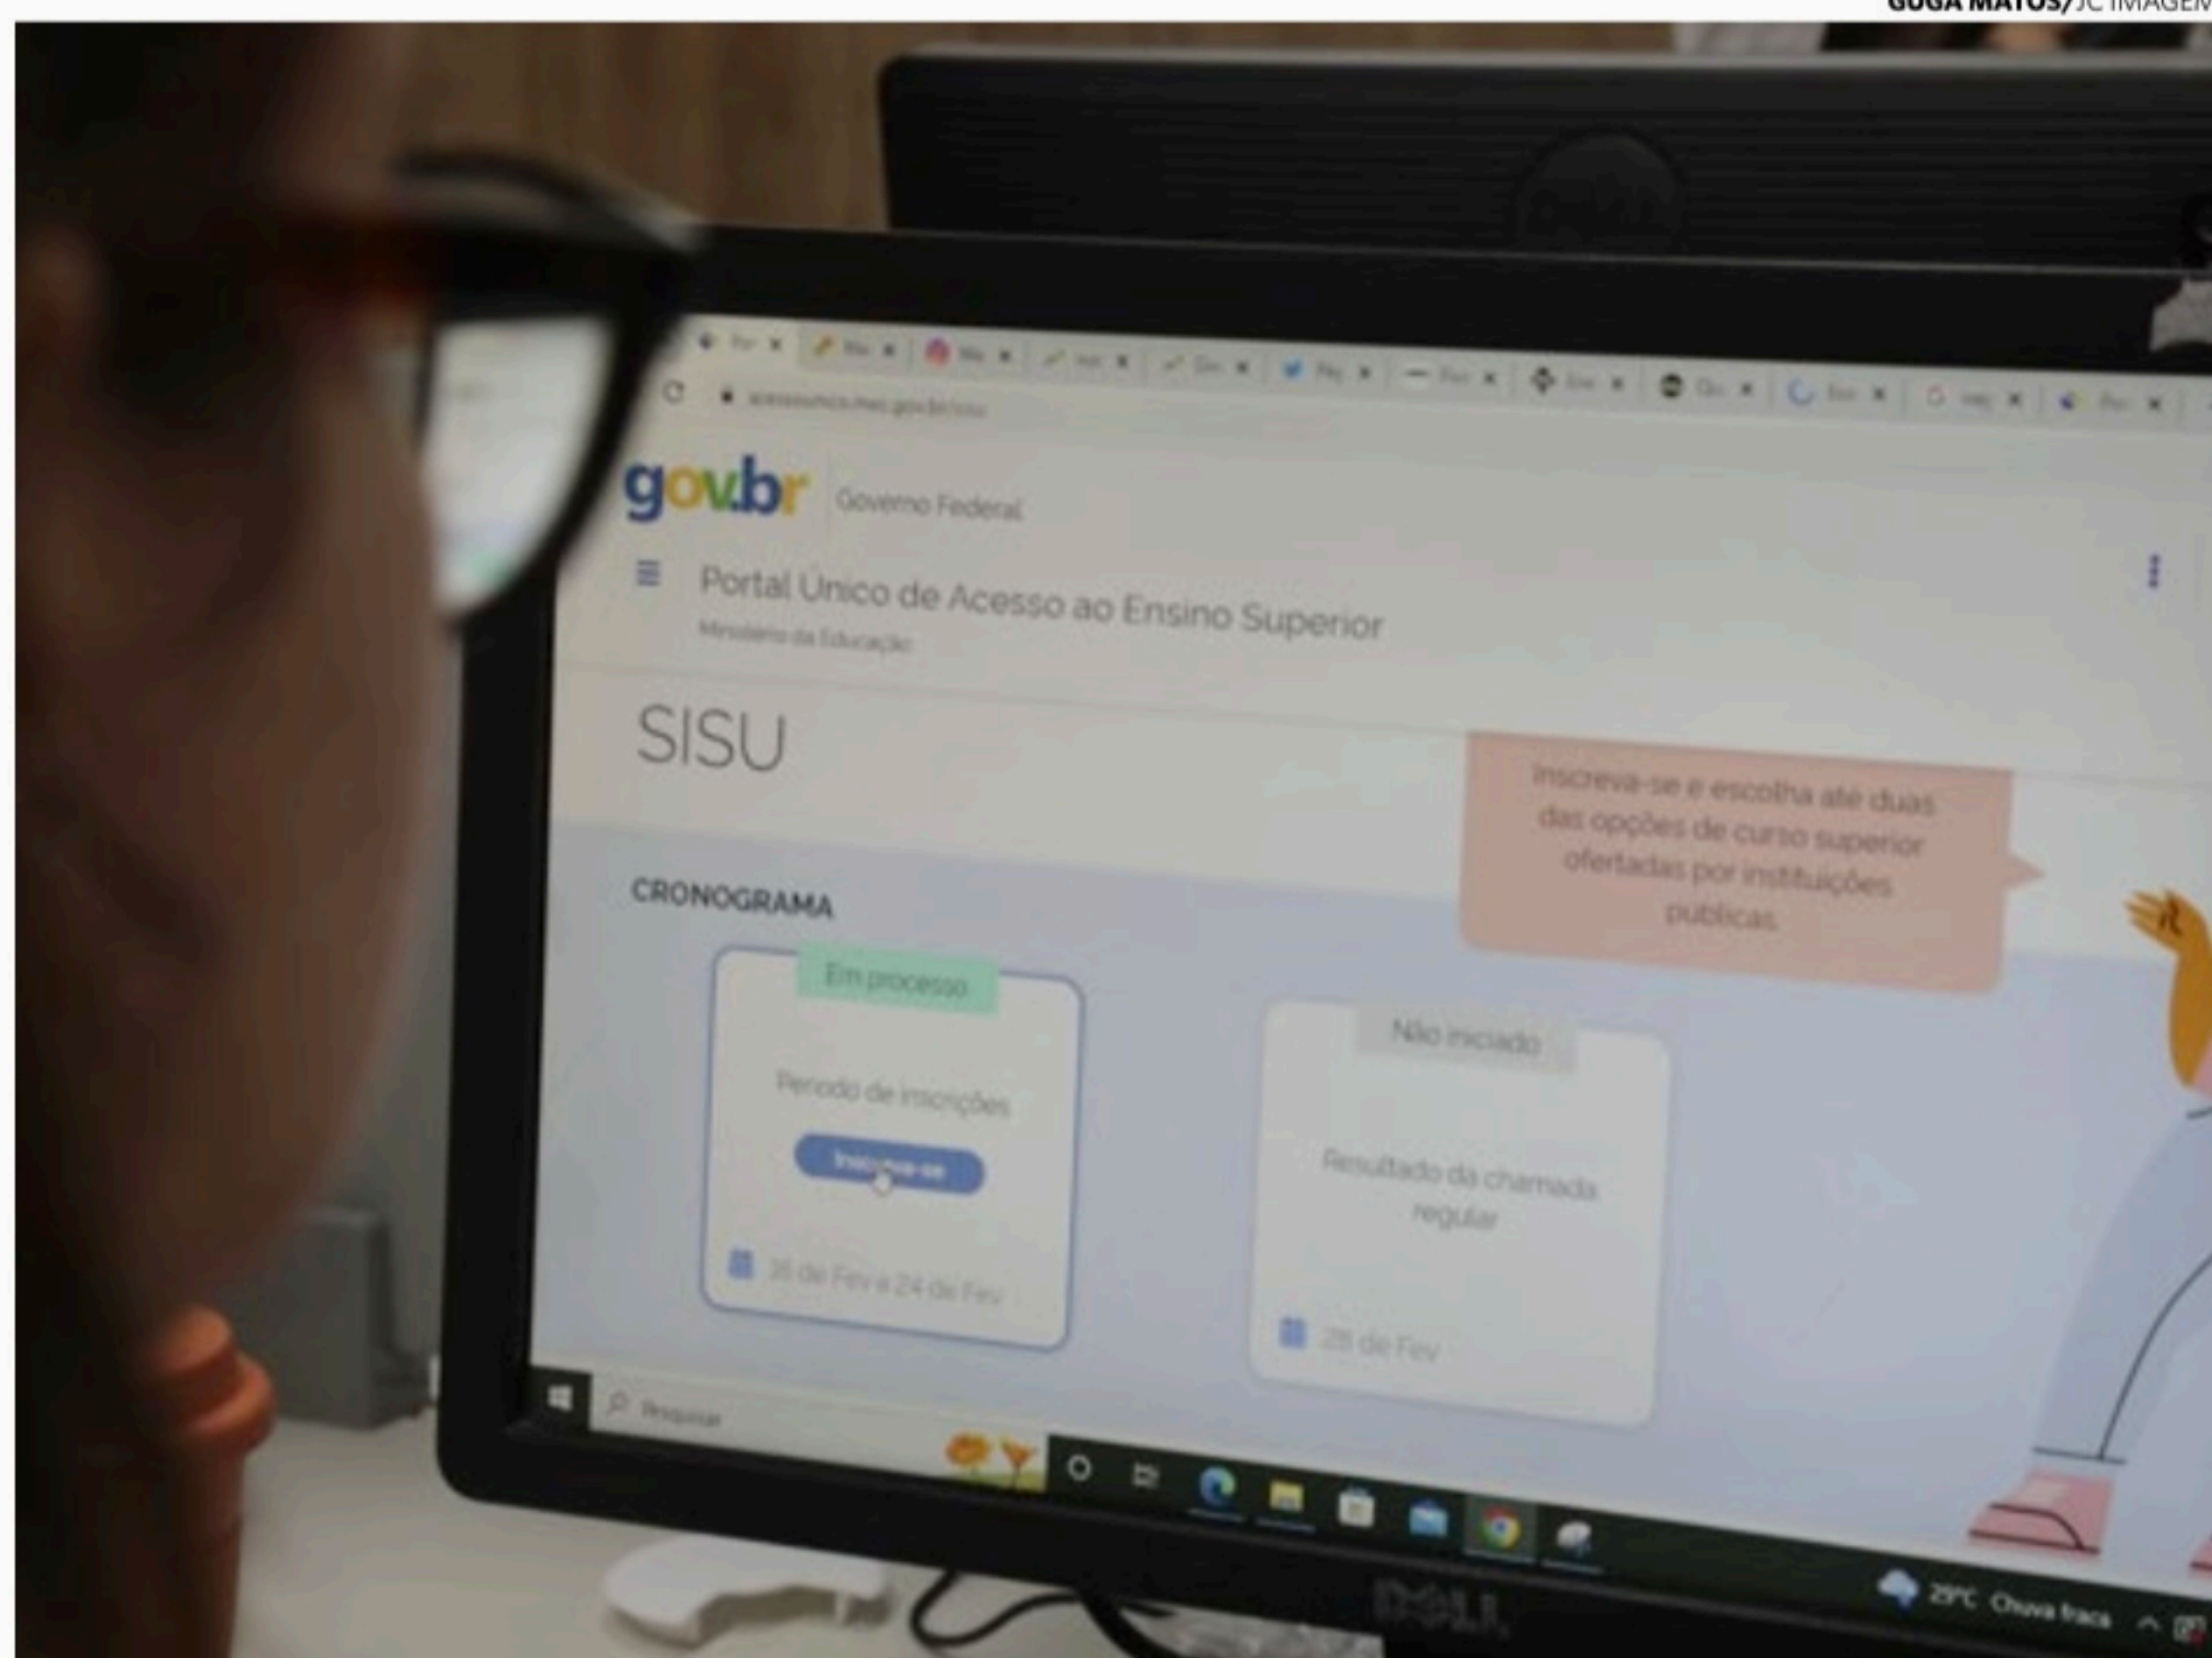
GUGA MATOS/JC IMAGEM

acessounico.mec.gov.br/sisu

gov.br Governo Federal

Portal Único de Acesso ao Ensino Superior
Ministério da Educação

SISU

Inscreva-se e escolha até duas das opções de curso superior ofertadas por instituições publicas.

CRONOGRAMA

Em processo
Período de inscrições
Inscreva-se
16 de Fev à 24 de Fev

Não iniciado
Resultado da chamada regular
28 de Fev

Pesquisar

29°C Chuva fraca

DELL